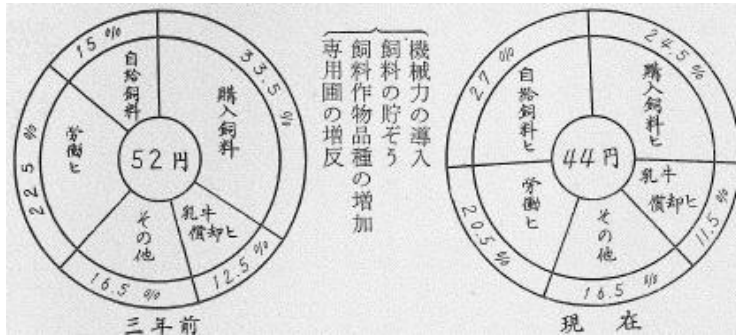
15 %
自給飼料
33.5 %
購入飼料
52円
労働ヒ
22.5 %
その他
乳牛償却ヒ
16.5 %
12.5 %
三年前

機械力の導入
飼料の貯ぞう
飼料作物品種の増加
専用圃の増反

24.5 %
27 %
自給飼料ヒ
購入飼料ヒ
44円
労働ヒ
乳牛償却ヒ
その他
20.5 %
11.5 %
16.5 %
現　在